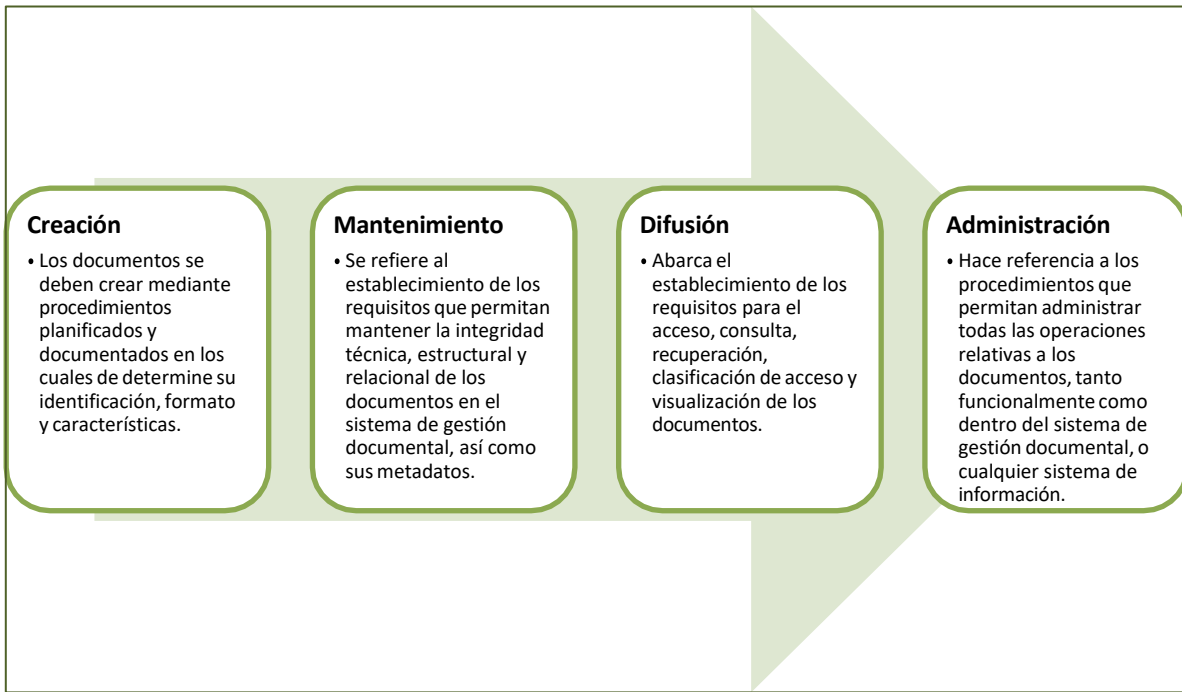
Creación

• Los documentos se deben crear mediante procedimientos planificados y documentados en los cuales de determine su identificación, formato y características.

Mantenimiento

• Se refiere al establecimiento de los requisitos que permitan mantener la integridad técnica, estructural y relacional de los documentos en el sistema de gestión documental, así como sus metadatos.

Difusión

• Abarca el establecimiento de los requisitos para el acceso, consulta, recuperación, clasificación de acceso y visualización de los documentos.

Administración

• Hace referencia a los procedimientos que permitan administrar todas las operaciones relativas a los documentos, tanto funcionalmente como dentro del sistema de gestión documental, o cualquier sistema de información.